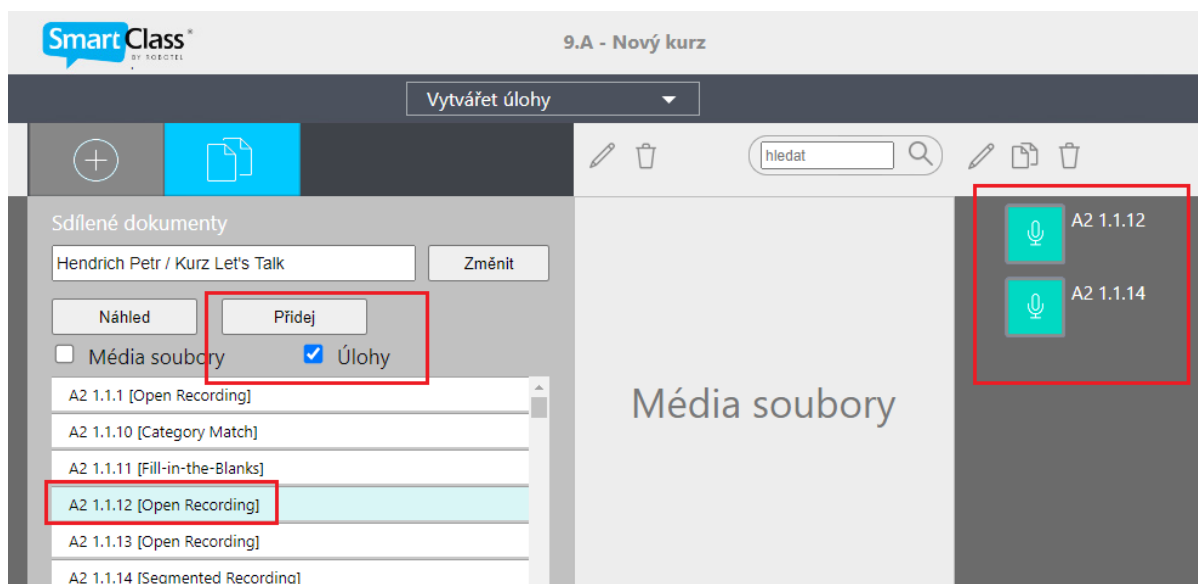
SmartClass® BY ROBOTEL

9.A - Nový kurz

Vytvářet úlohy

hledat

Sdílené dokumenty

Hendrich Petr / Kurz Let's Talk

Změnit

Náhled

Přidej

Média soubory

Úlohy

A2 1.1.1 [Open Recording]

A2 1.1.10 [Category Match]

A2 1.1.11 [Fill-in-the-Blanks]

A2 1.1.12 [Open Recording]

A2 1.1.13 [Open Recording]

A2 1.1.14 [Segmented Recording]

Média soubory

A2 1.1.12

A2 1.1.14